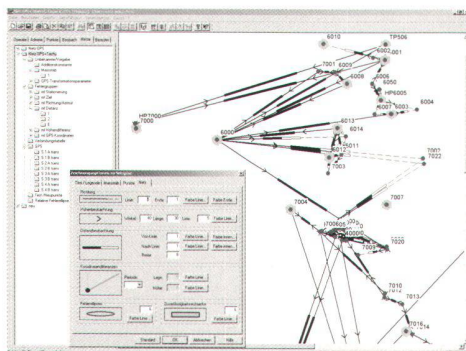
6010
TP506
6002
6001
7001
6009
6008
6006
6050
HP6005
6007
6003
6004
HP7000
7000
6000
6013
6011
6012
7003
7002
7022
7004
7007
7006
7005
6000
7009
7020
7010
7013
7016
7014

Übersicht | Aufnahme | Punkte | Statistik | Messungen

Zeichnungseinstellungen
Titel/Legende | Messstab | Punkte | Netz
Richtung
Linie
Farbe Linie...
Farbe Ecke...
Richtungspfeil
Länge
Farbe Linie...
Linie
Farbe Linie...
Farbe Linie...
Farbe Linie...
Farbe Linie...
Farbe Linie...
Standard
OK
Abbrechen
Hilfe